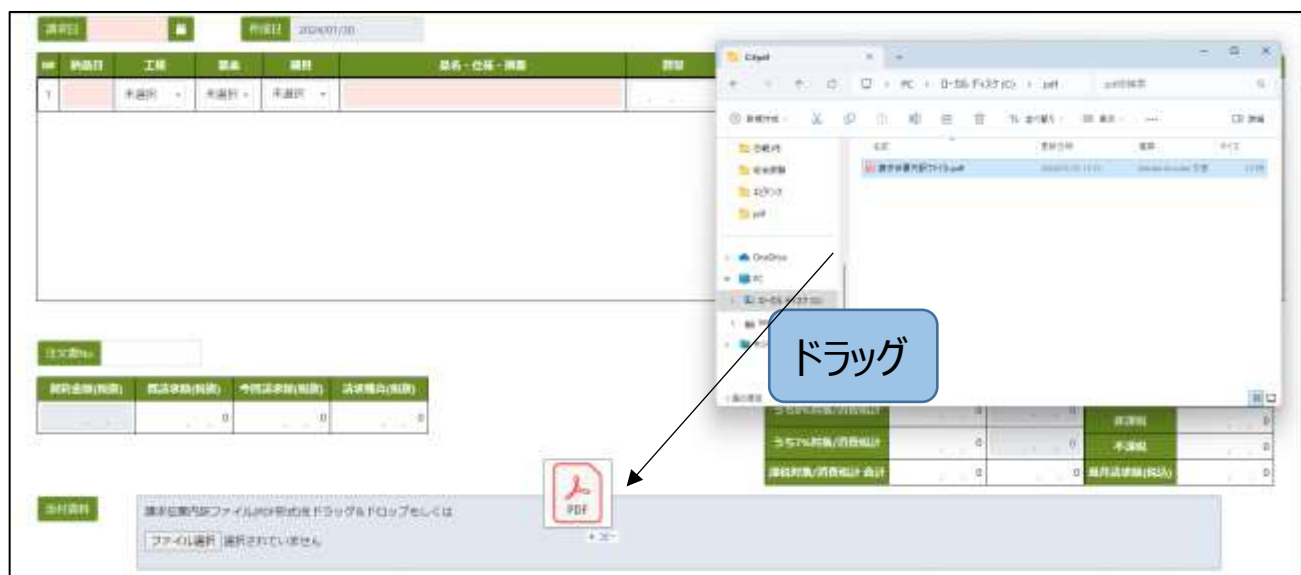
請求日

作成日 2024/01/30

No 納品日 工種 名称 細目 品名・仕様・摘要 数量

1 未選択 未選択 未選択

pdf

PC > ローカル ディスク (C:) > pdf

新規作成

名前 更新日時 種類 サイズ

請求書内訳ファイル.pdf

OneDrive

PC

ローカル ディスク (C:)

ドラッグ

注文書No.

契約金額(税抜) 既請求額(税抜) 今回請求額(税抜) 請求残高(税抜)

0 0 0

うち8%対象/消費税計 0 0

うち7%対象/消費税計 0 0 不課税 0

課税対象/消費税計 合計 0 0 最終請求額(税込) 0

非課税 0

PDF

+ コピー

添付資料

請求書内訳ファイル(PDF形式)をドラッグ＆ドロップもしくは

ファイル選択 選択されていません